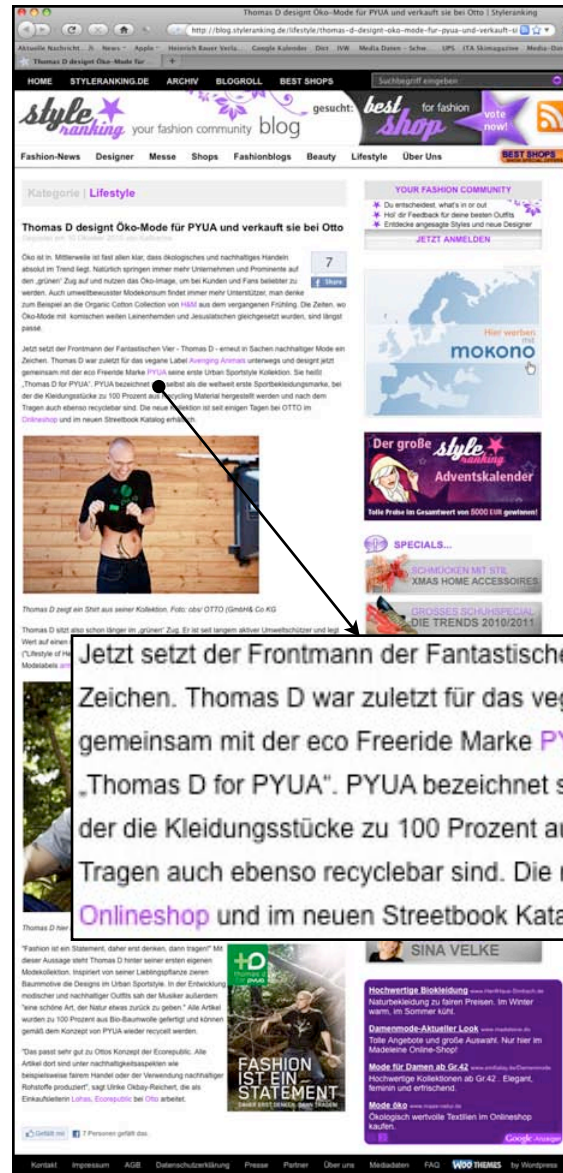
Thomas D designt Öko-Mode für PYUA und verkauft sie bei Otto | Styleranking

http://blog.styleranking.de/lifestyle/thomas-d-designt-oko-mode-fur-pyua-und-verkauft-si

Aktuelle Nachricht... News Apple Heinrich Bauer Verla... Google Kalender Dict JVW Media Daten - Schw... UPS ITA Skimagazine Media-Dat

Thomas D designt Öko-Mode für

HOME STYLERANKING.DE ARCHIV BLOGROLL BEST SHOPS Suchbegriff eingeben

style ranking your fashion community blog gesucht: best shop for fashion vote now!

Fashion-News Designer Messe Shops Fashionblogs Beauty Lifestyle Über Uns BEST SHOPS

Kategorie | Lifestyle

Thomas D designt Öko-Mode für PYUA und verkauft sie bei Otto

7

Share

Öko ist in. Mittlerweile ist fast allen klar, dass ökologisches und nachhaltiges Handeln absolut im Trend liegt. Natürlich springen immer mehr Unternehmen und Prominente auf den „grünen" Zug auf und nutzen das Öko-Image, um bei Kunden und Fans beliebter zu werden. Auch umweltbewusster Modekonsum findet immer mehr Unterstützer, man denke zum Beispiel an die Organic Cotton Collection von H&M aus dem vergangenen Frühling. Die Zeiten, wo Öko-Mode mit komischen weiten Leinenhemden und Jesuslatschen gleichgesetzt wurden, sind längst passé.

Jetzt setzt der Frontmann der Fantastischen Vier - Thomas D - erneut in Sachen nachhaltiger Mode ein Zeichen. Thomas D war zuletzt für das vegane Label Avenging Animals unterwegs und designt jetzt gemeinsam mit der eco Freeride Marke PYUA seine erste Urban Sportstyle Kollektion. Sie heißt „Thomas D for PYUA". PYUA bezeichnet sich selbst als die weltweit erste Sportbekleidungsmarke, bei der die Kleidungsstücke zu 100 Prozent aus Recycling Material hergestellt werden und nach dem Tragen auch ebenso recyclebar sind. Die neue Kollektion ist seit einigen Tagen bei OTTO im Onlineshop und im neuen Streetbook Katalog erhältlich.

Thomas D zeigt ein Shirt aus seiner Kollektion. Foto: obs/ OTTO (GmbH& Co.KG

Jetzt setzt der Frontmann der Fantastische
Zeichen. Thomas D war zuletzt für das veg
gemeinsam mit der eco Freeride Marke PY
„Thomas D for PYUA". PYUA bezeichnet s
der die Kleidungsstücke zu 100 Prozent au
Tragen auch ebenso recyclebar sind. Die n
Onlineshop und im neuen Streetbook Kata

"Fashion ist ein Statement, daher erst denken, dann tragen!" Mit dieser Aussage steht Thomas D hinter seiner ersten eigenen Modekollektion. Inspiriert von seiner Lieblingspflanze zieren Baummotive die Designs im Urban Sportstyle. In der Entwicklung modischer und nachhaltiger Outfits sah der Musiker außerdem "eine schöne Art, der Natur etwas zurück zu geben." Alle Artikel wurden zu 100 Prozent aus Bio-Baumwolle gefertigt und können gemäß dem Konzept von PYUA wieder recycelt werden.

"Das passt sehr gut zu Ottos Konzept der Econepublic. Alle Artikel dort sind unter nachhaltigkeitsaspekten wie beispielsweise fairem Handel oder der Verwendung nachhaltiger Rohstoffe produziert", sagt Ulrike Okbay-Reichert, die als Einkaufsleiterin Lohas, Econepublic bei Otto arbeitet.

FASHION IST EIN STATEMENT

Gefällt mir 7 Personen gefällt das

YOUR FASHION COMMUNITY
Du entscheidest, what's in or out
Hol' dir Feedback für deine besten Outfits
Entdecke angesagte Styles und neue Designer
JETZT ANMELDEN

Hier werben mit mokono

Der große style ranking Adventskalender
Tolle Preise im Gesamtwert von 5000 EUR gewinnen!

SPECIALS...
SCHMÜCKEN MIT STIL XMAS HOME ACCESSOIRES
GROSSES SCHUHSPECIAL DIE TRENDS 2010/2011

SINA VELKE

Hochwertige Biokleidung
Naturbekleidung zu fairen Preisen. Im Winter warm, im Sommer kühl.
Damenmode-Aktueller Look
Tolle Angebote und große Auswahl. Nur hier im Madeleine Online-Shop!
Mode für Damen ab Gr.42
Hochwertige Kollektionen ab Gr.42 . Elegant, feminin und erfrischend.
Mode öko
Ökologisch wertvolle Textilien im Onlineshop kaufen.
Google-Anzeigen

Kontakt Impressum AGB Datenschutzerklärung Presse Partner Über uns Mediadaten FAQ WOO THEMES by Wordpress